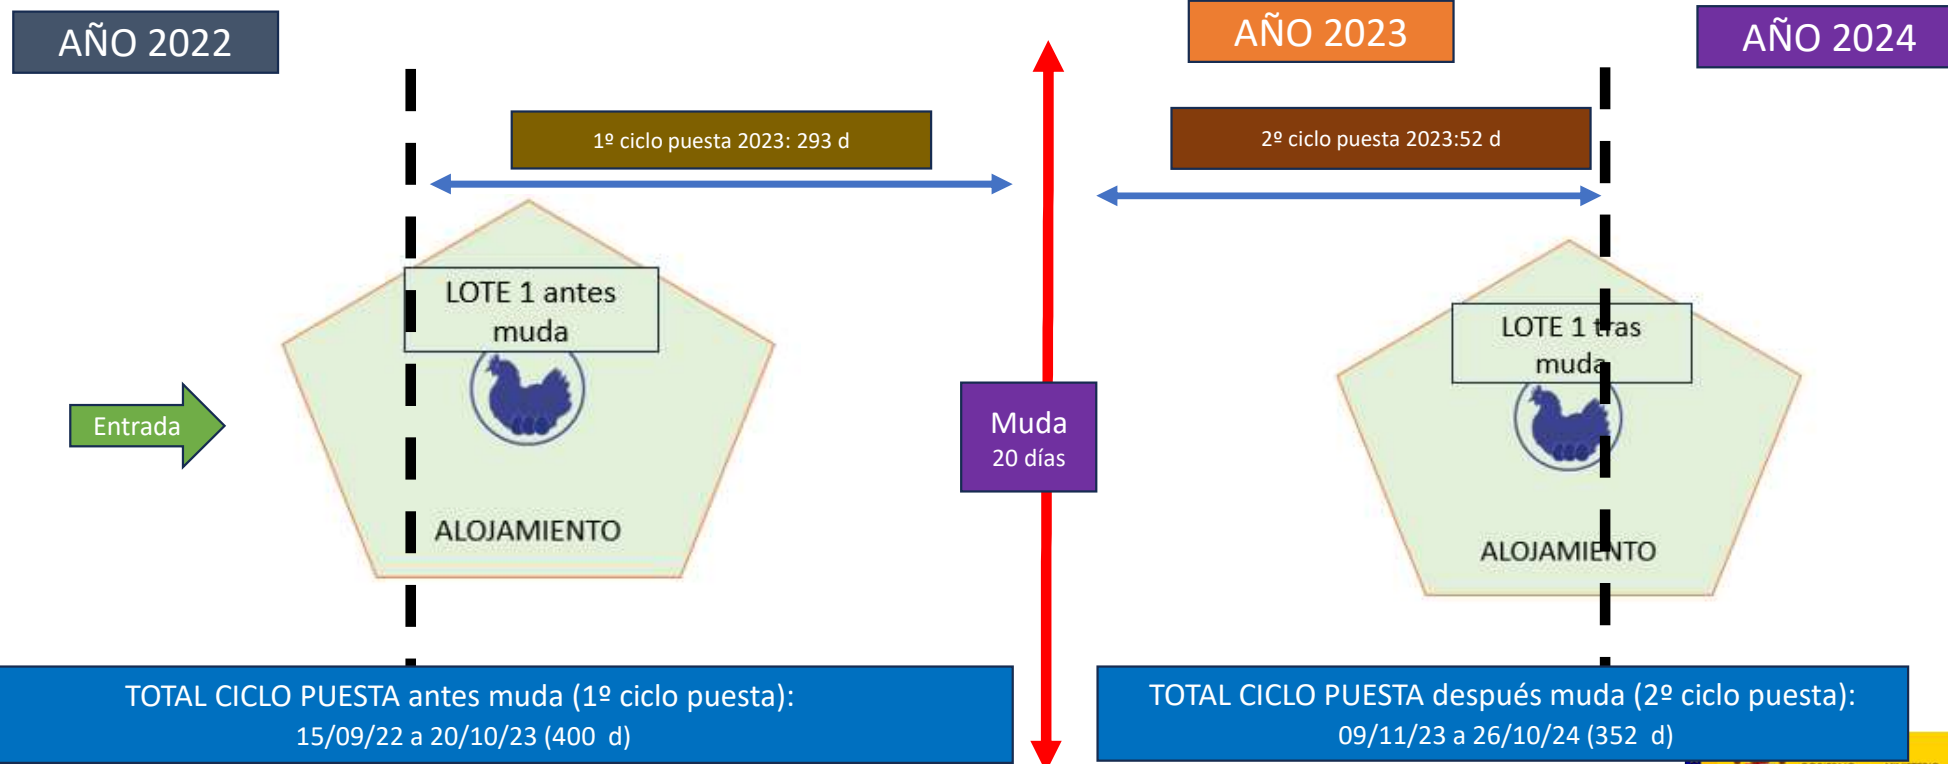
AÑO 2022

AÑO 2023

AÑO 2024

1º ciclo puesta 2023: 293 d

2º ciclo puesta 2023:52 d

Entrada

LOTE 1 antes muda

ALOJAMIENTO

Muda
20 días

LOTE 1 tras muda

ALOJAMIENTO

TOTAL CICLO PUESTA antes muda (1º ciclo puesta):
15/09/22 a 20/10/23 (400 d)

TOTAL CICLO PUESTA después muda (2º ciclo puesta):
09/11/23 a 26/10/24 (352 d)